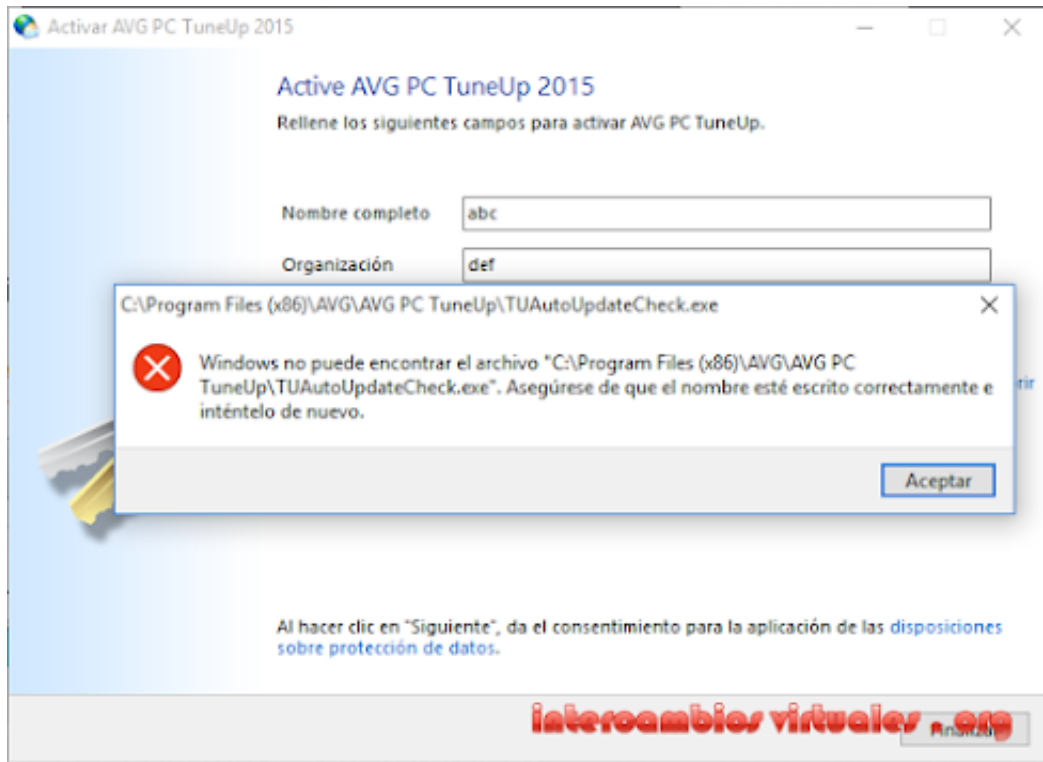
Activar AVG PC TuneUp 2015

Active AVG PC TuneUp 2015

Rellene los siguientes campos para activar AVG PC TuneUp.

Nombre completo abc

Organización def

C:\Program Files (x86)\AVG\AVG PC TuneUp\TUAutoUpdateCheck.exe

Windows no puede encontrar el archivo "C:\Program Files (x86)\AVG\AVG PC TuneUp\TUAutoUpdateCheck.exe". Asegúrese de que el nombre esté escrito correctamente e inténtelo de nuevo.

Aceptar

rir

Al hacer clic en "Siguiente", da el consentimiento para la aplicación de las disposiciones sobre protección de datos.

intercambiosvirtuales.org

Finalizar